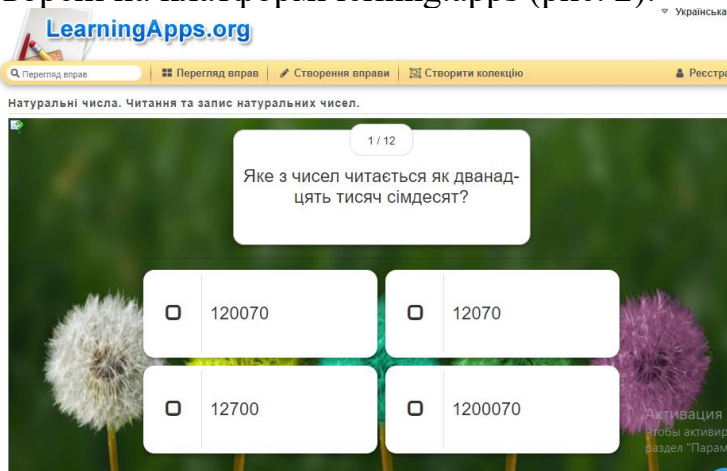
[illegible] на платформі LearningApps (рис. 2).

▾ Українськ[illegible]

LearningApps.org

Перегляд вправ | Перегляд вправ | Створення вправи | Створити колекцію | Реєстра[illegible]

Натуральні числа. Читання та запис натуральних чисел.

1 / 12

Яке з чисел читається як дванадцять тисяч сімдесят?

120070

12070

12700

1200070

Активация
Чтобы активир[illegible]
раздел "Парам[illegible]